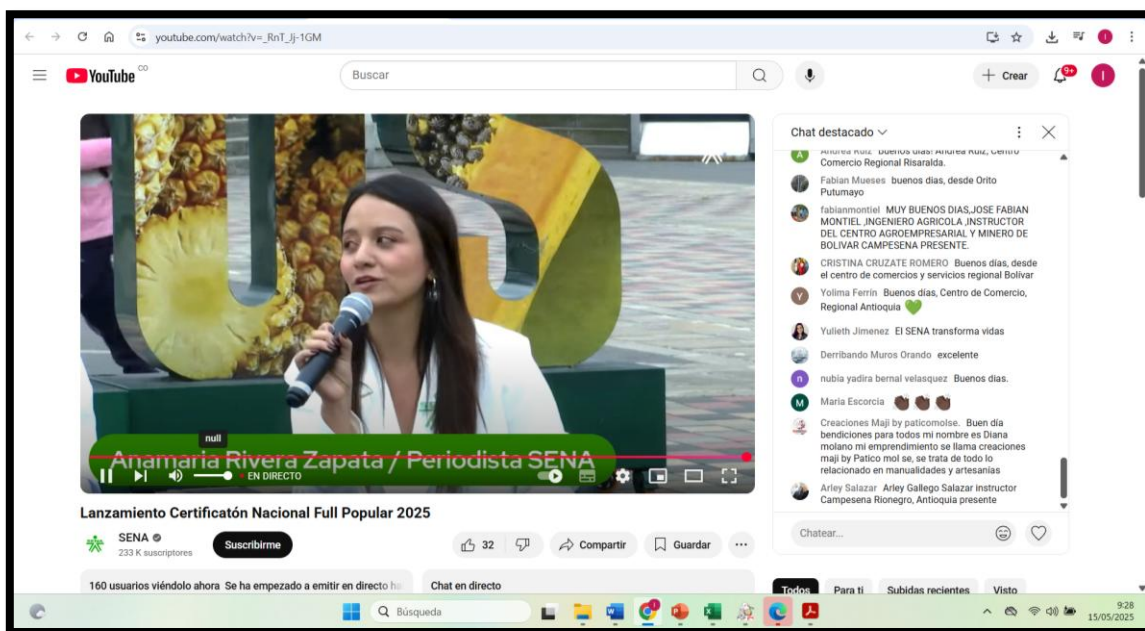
youtube.com/watch?v=_RnT_lj-1GM

YouTube CO

Buscar

+ Crear

9+

I

Chat destacado

Andrea Ruiz buenos días! Andrea Ruiz, Centro Comercio Regional Risaralda.

Fabian Mueses buenos dias, desde Orito Putumayo

fabianmontiel MUY BUENOS DIAS,JOSE FABIAN MONTIEL ,INGENIERO AGRICOLA ,INSTRUCTOR DEL CENTRO AGROEMPRESARIAL Y MINERO DE BOLIVAR CAMPESENA PRESENTE.

CRISTINA CRUZATE ROMERO Buenos días, desde el centro de comercios y servicios regional Bolivar

Yolima Ferrin Buenos días, Centro de Comercio, Regional Antioquia 💚

Yulieth Jimenez El SENA transforma vidas

Derribando Muros Orando excelente

nubia yadira bernal velasquez Buenos dias.

Maria Escorcia

Creaciones Maji by paticomolse. Buen día bendiciones para todos mi nombre es Diana molano mi emprendimiento se llama creaciones maji by Patico mol se, se trata de todo lo relacionado en manualidades y artesanias

Arley Salazar Arley Gallego Salazar instructor Campesena Rionegro, Antioquia presente

Chatear...

null

Anamaria Rivera Zapata / Periodista SENA

EN DIRECTO

Lanzamiento Certificatón Nacional Full Popular 2025

SENA

233 K suscriptores

Suscribirme

32

Compartir

Guardar

160 usuarios viéndolo ahora Se ha empezado a emitir en directo ha

Chat en directo

Todos

Para ti

Subidas recientes

Visto

Búsqueda

9:28
15/05/2025